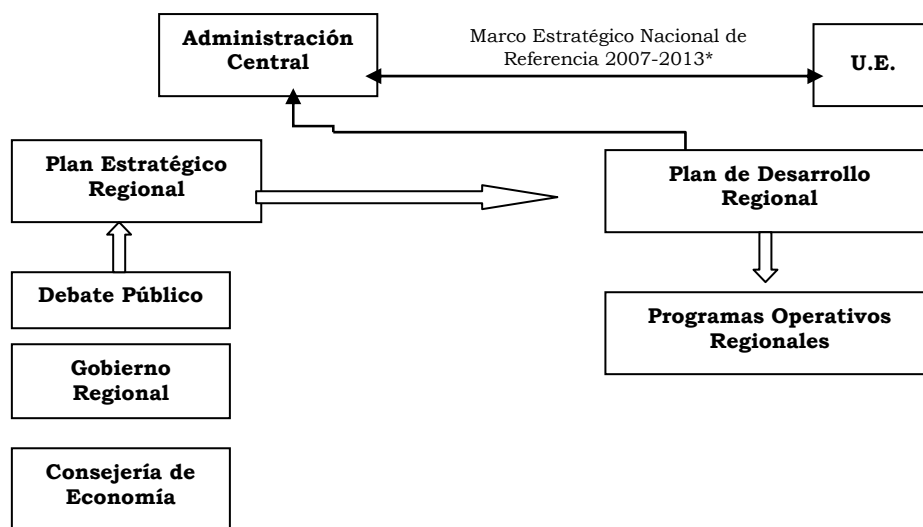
Administración Central

Marco Estratégico Nacional de Referencia 2007-2013*

U.E.

Plan Estratégico Regional

Plan de Desarrollo Regional

Debate Público

Programas Operativos Regionales

Gobierno Regional

Consejería de Economía